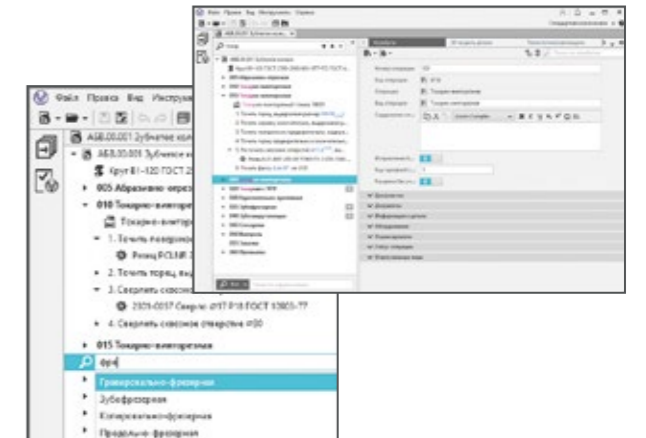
Файл Правка Вид Инструм

АБВ.00.001 Зубчатое кол

АБВ.00.001 Зубчатое к

Круг В1-120 ГОСТ 2

005 Абразивно-отрез

010 Токарно-винтор

Токарно-винтор

1. Точить поверхно

Резец PCLNR 2

2. Точить торец выд

3. Сверлить сквозное

2301-0057 Сверло Ø17 Р18 ГОСТ 10903-77

4. Сверлить сквозное отверстие Ø30

015 Токарно-винторезная

фре

Гравировально-фрезерная

Зубофрезерная

Копировально-фрезерная

Продольно-фрезерная

Файл Правка Вид Инструменты Справка

АБВ.00.001 Зубчатое колесо

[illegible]